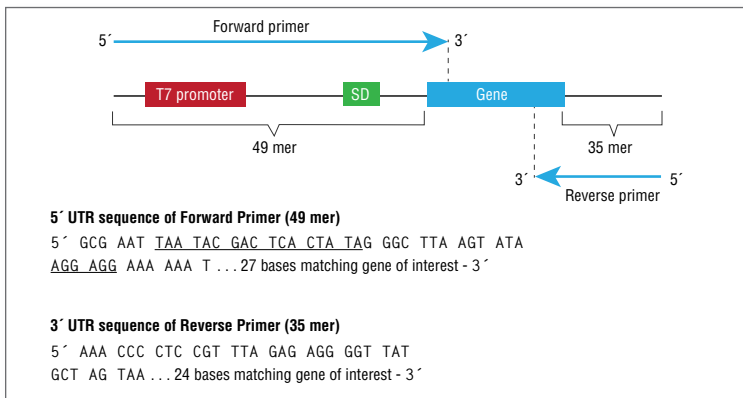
5´ Forward primer 3´

T7 promoter SD Gene

49 mer 35 mer

3´ 5´
Reverse primer

**5´ UTR sequence of Forward Primer (49 mer)**

5´ GCG AAT <u>TAA TAC GAC TCA CTA TA</u>G GGC TTA AGT ATA <u>AGG AGG</u> AAA AAA T . . . 27 bases matching gene of interest - 3´

**3´ UTR sequence of Reverse Primer (35 mer)**

5´ AAA CCC CTC CGT TTA GAG AGG GGT TAT GCT AG TAA . . . 24 bases matching gene of interest - 3´